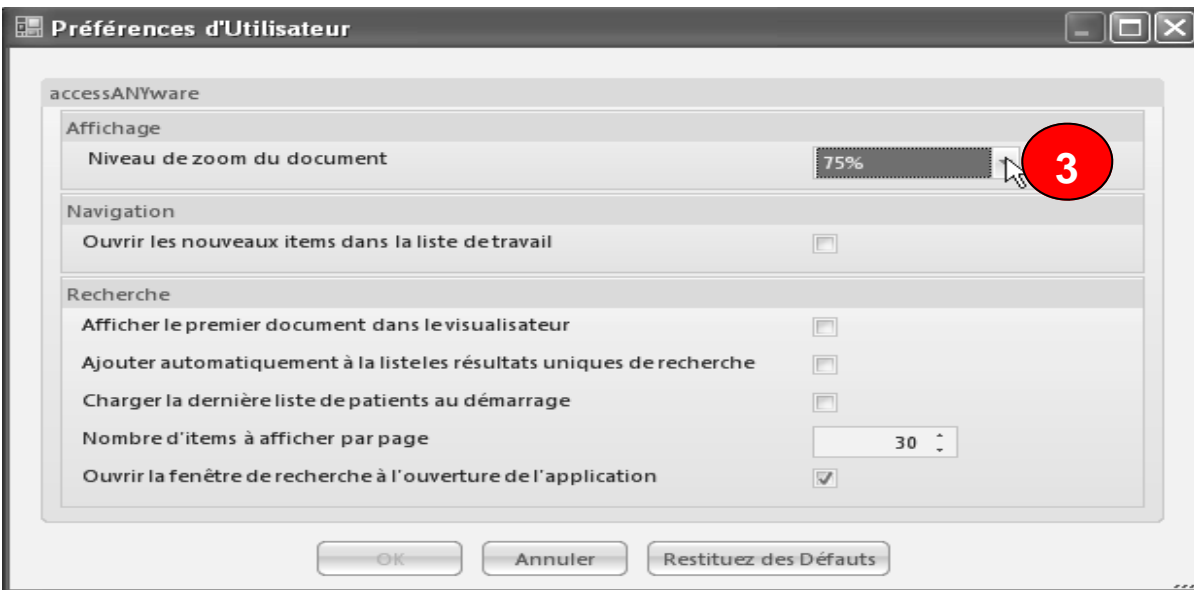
Préférences d'Utilisateur

accessANYware

Affichage

Niveau de zoom du document

75%

3

Navigation

Ouvrir les nouveaux items dans la liste de travail

Recherche

Afficher le premier document dans le visualisateur

Ajouter automatiquement à la liste les résultats uniques de recherche

Charger la dernière liste de patients au démarrage

Nombre d'items à afficher par page

30

Ouvrir la fenêtre de recherche à l'ouverture de l'application

OK

Annuler

Restituez des Défauts